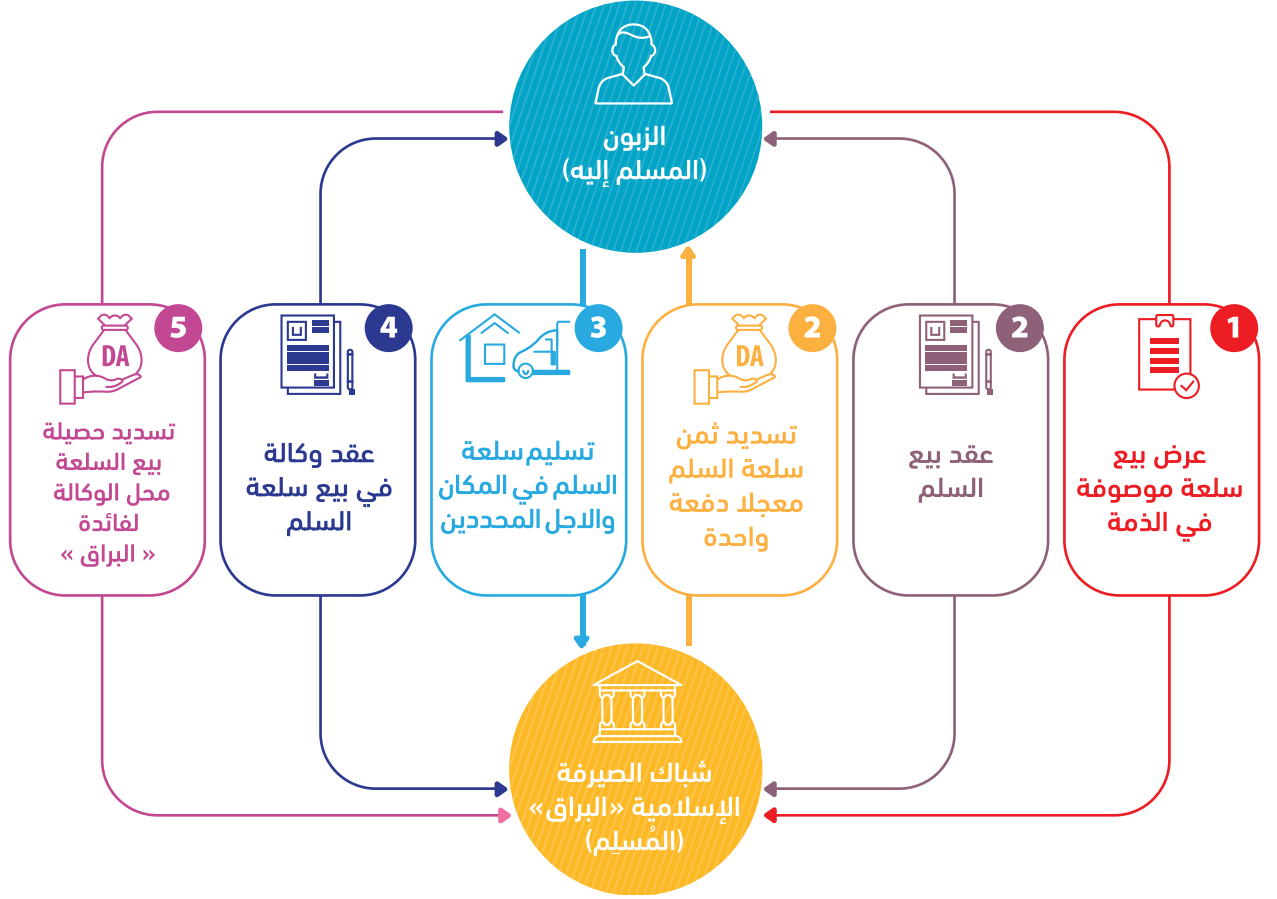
الزبون
(المسلم إليه)

1
عرض بيع سلعة موصوفة في الذمة

2
عقد بيع السلم

2
DA
تسديد ثمن سلعة السلم معجلا دفعة واحدة

3
تسليم سلعة السلم في المكان والاجل المحددين

4
عقد وكالة في بيع سلعة السلم

5
DA
تسديد حصيلة بيع السلعة محل الوكالة لفائدة « البراق »

شباك الصيرفة الإسلامية «البراق»
(المُسلِم)